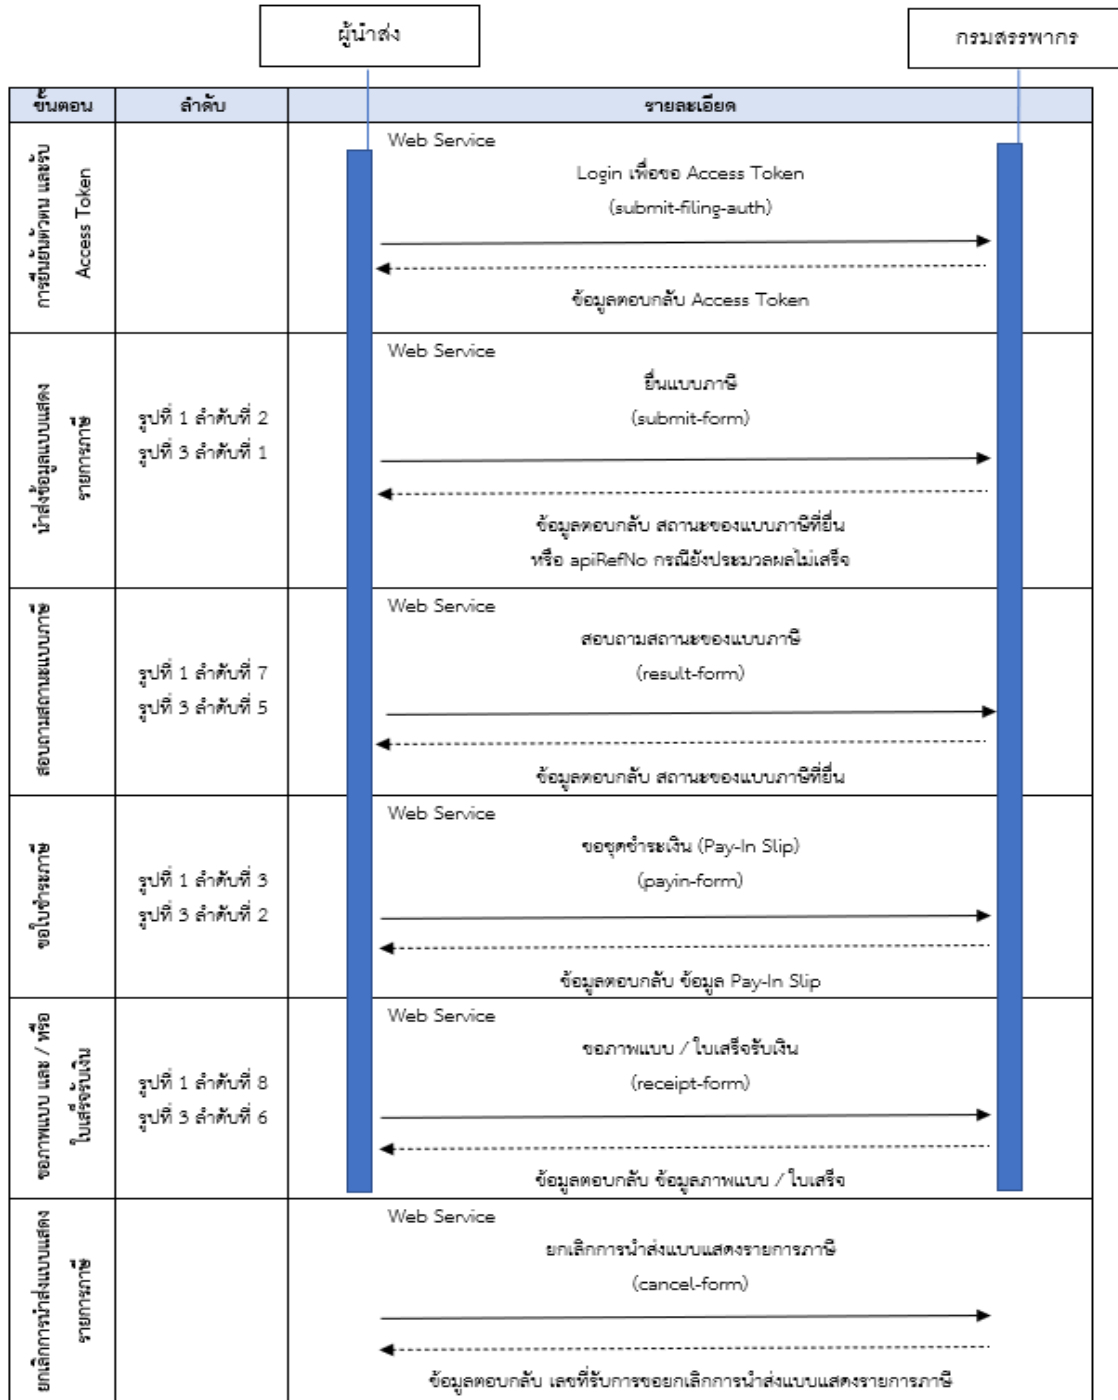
ผู้นำส่ง

กรมสรรพากร

| ขั้นตอน | ลำดับ | รายละเอียด |
|---|---|---|
| การยืนยันตัวตน และรับ Access Token | | Web Service<br>Login เพื่อขอ Access Token<br>(submit-filing-auth)<br>ข้อมูลตอบกลับ Access Token |
| นำส่งข้อมูลแบบแสดงรายการภาษี | รูปที่ 1 ลำดับที่ 2<br>รูปที่ 3 ลำดับที่ 1 | Web Service<br>ยื่นแบบภาษี<br>(submit-form)<br>ข้อมูลตอบกลับ สถานะของแบบภาษีที่ยื่น หรือ apiRefNo กรณียังประมวลผลไม่เสร็จ |
| สอบถามสถานะแบบภาษี | รูปที่ 1 ลำดับที่ 7<br>รูปที่ 3 ลำดับที่ 5 | Web Service<br>สอบถามสถานะของแบบภาษี<br>(result-form)<br>ข้อมูลตอบกลับ สถานะของแบบภาษีที่ยื่น |
| ขอใบชำระภาษี | รูปที่ 1 ลำดับที่ 3<br>รูปที่ 3 ลำดับที่ 2 | Web Service<br>ขอชุดชำระเงิน (Pay-In Slip)<br>(payin-form)<br>ข้อมูลตอบกลับ ข้อมูล Pay-In Slip |
| ขอภาพแบบ และ / หรือ ใบเสร็จรับเงิน | รูปที่ 1 ลำดับที่ 8<br>รูปที่ 3 ลำดับที่ 6 | Web Service<br>ขอภาพแบบ / ใบเสร็จรับเงิน<br>(receipt-form)<br>ข้อมูลตอบกลับ ข้อมูลภาพแบบ / ใบเสร็จ |
| ยกเลิกการนำส่งแบบแสดงรายการภาษี | | Web Service<br>ยกเลิกการนำส่งแบบแสดงรายการภาษี<br>(cancel-form)<br>ข้อมูลตอบกลับ เลขที่รับการขอยกเลิกการนำส่งแบบแสดงรายการภาษี |